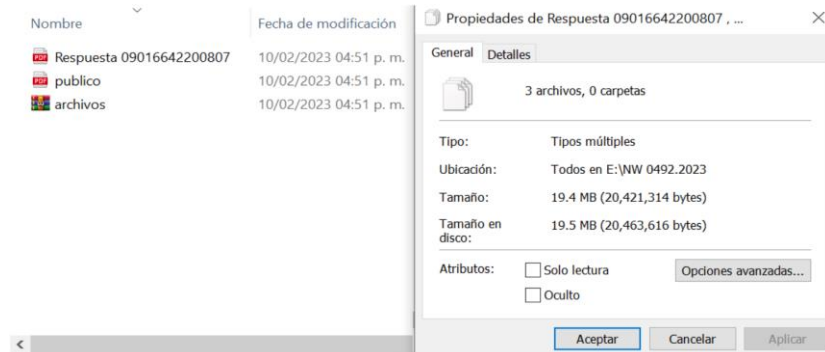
Nombre | Fecha de modificación

PDF Respuesta 09016642200807 10/02/2023 04:51 p. m.
PDF publico 10/02/2023 04:51 p. m.
archivos 10/02/2023 04:51 p. m.

Propiedades de Respuesta 09016642200807 , ... ×

General Detalles

3 archivos, 0 carpetas

Tipo: Tipos múltiples

Ubicación: Todos en E:\NW 0492.2023

Tamaño: 19.4 MB (20,421,314 bytes)

Tamaño en disco: 19.5 MB (20,463,616 bytes)

Atributos: Solo lectura Opciones avanzadas...
Oculto

Aceptar Cancelar Aplicar